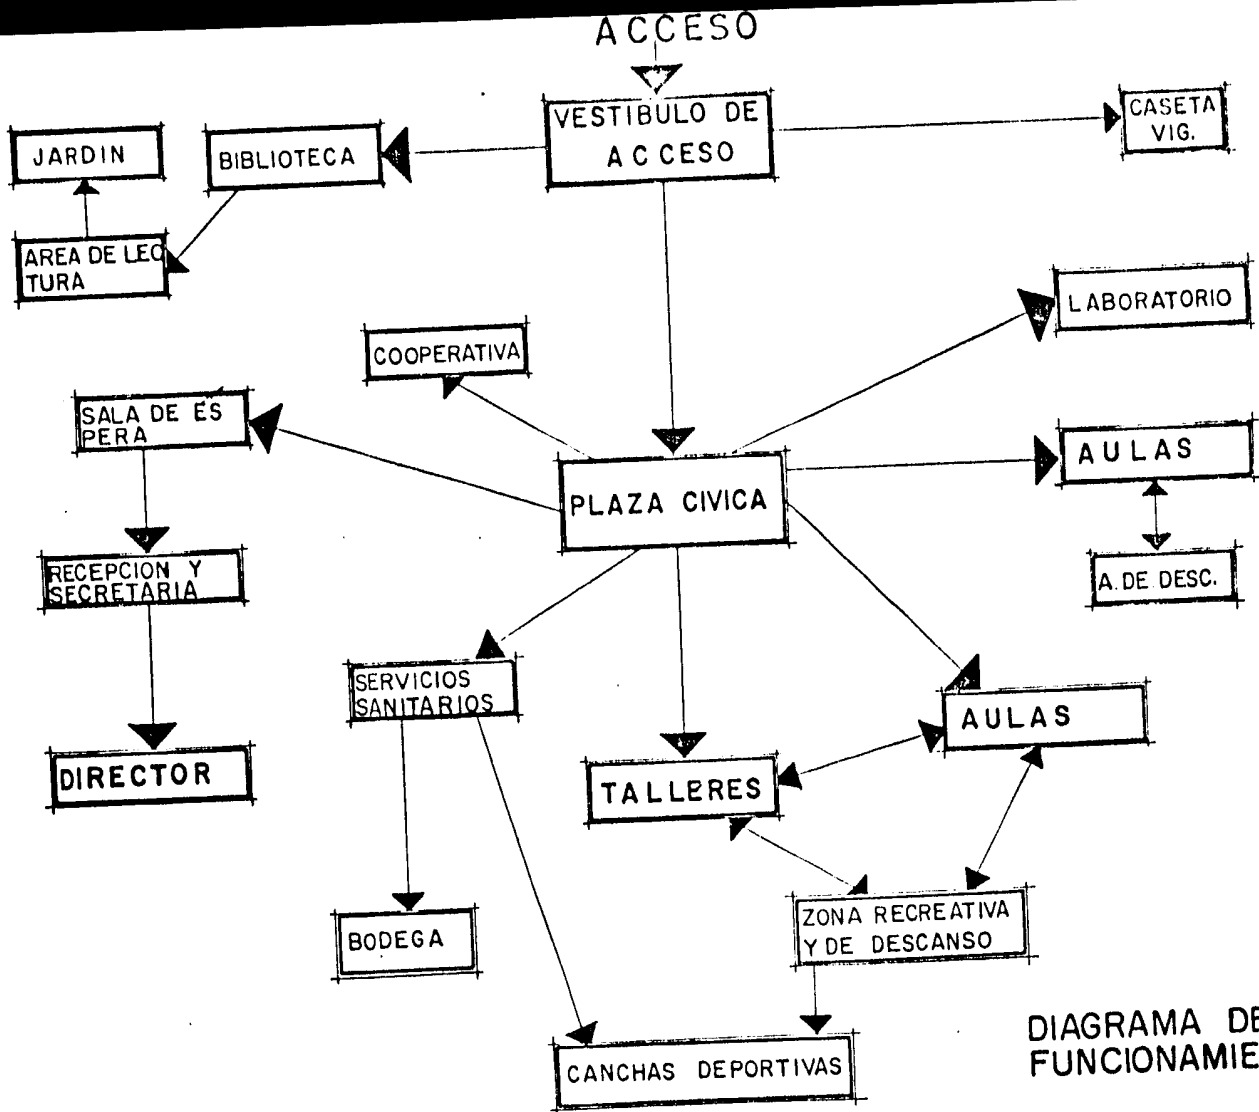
ACCESO

VESTIBULO DE ACCESO

CASETA VIG.

JARDIN

BIBLIOTECA

AREA DE LECTURA

LABORATORIO

COOPERATIVA

SALA DE ESPERA

PLAZA CIVICA

AULAS

A. DE DESC.

RECEPCION Y SECRETARIA

SERVICIOS SANITARIOS

AULAS

DIRECTOR

TALLERES

BODEGA

ZONA RECREATIVA Y DE DESCANSO

CANCHAS DEPORTIVAS

DIAGRAMA DE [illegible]
FUNCIONAMIE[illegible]